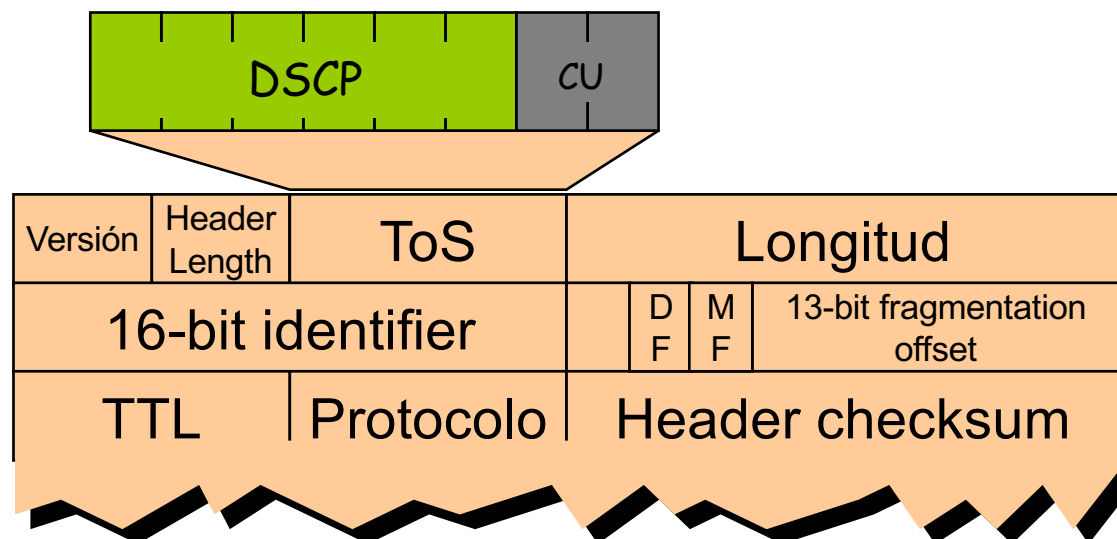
| DSCP | CU |
|---|---|

| Versión | Header Length | ToS | Longitud | | |
|---|---|---|---|---|---|
| 16-bit identifier | | | D F | M F | 13-bit fragmentation offset |
| TTL | Protocolo | | Header checksum | | |